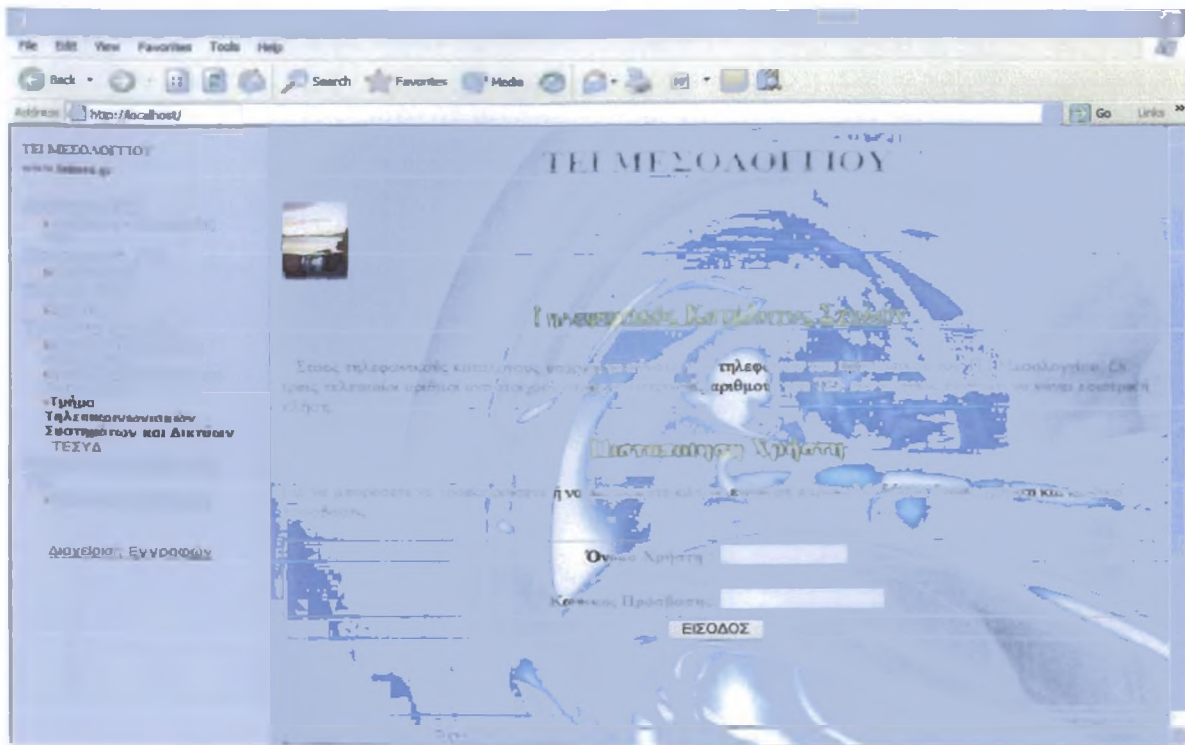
File Edit View Favorites Tools Help

Back Search Favorites Media

Address http://localhost/ Go Links »

ΤΕΙ ΜΕΣΟΛΟΓΓΙΟΥ
www.teimes.gr

•Τμήμα Τηλεπικοινωνιακών Συστημάτων και Δικτύων ΤΕΣΥΔ

Διαχείριση Εγγραφών

ΤΕΙ ΜΕΣΟΛΟΓΓΙΟΥ

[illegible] Κατάλογος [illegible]

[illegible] τηλεφ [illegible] αριθμοι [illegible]

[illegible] Χρήστη

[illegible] ή να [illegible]

Όνομα Χρήστη

Κωδικός Πρόσβασης

ΕΙΣΟΔΟΣ